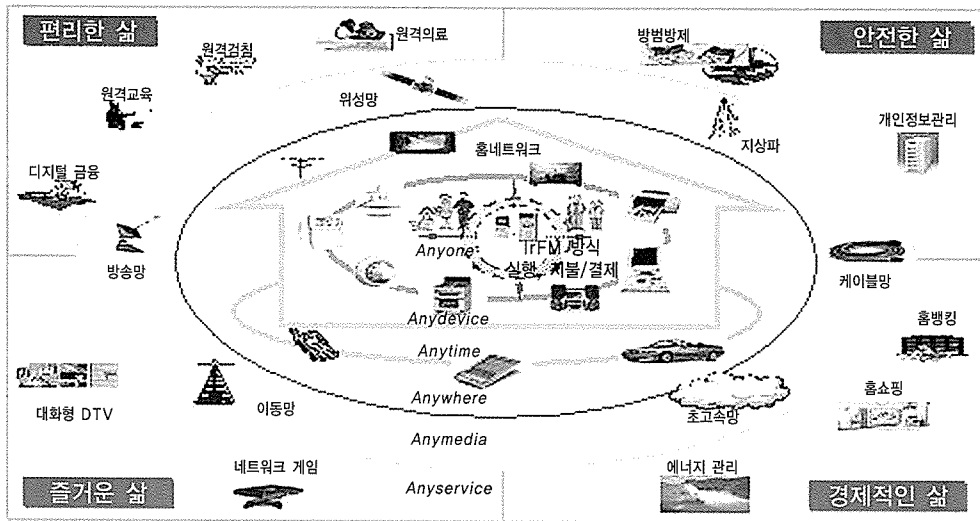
편리한 삶

원격검침

원격의료

방범방제

안전한 삶

원격교육

위성망

지상파

개인정보관리

디지털 금융

홈네트워크

방송망

Anyone

TrFM 방식
실행, 지불/결제

케이블망

Anydevice

홈뱅킹

Anytime

대화형 DTV

이동망

Anywhere

초고속망

홈쇼핑

Anymedia

네트워크 게임

에너지 관리

즐거운 삶

Anyservice

경제적인 삶